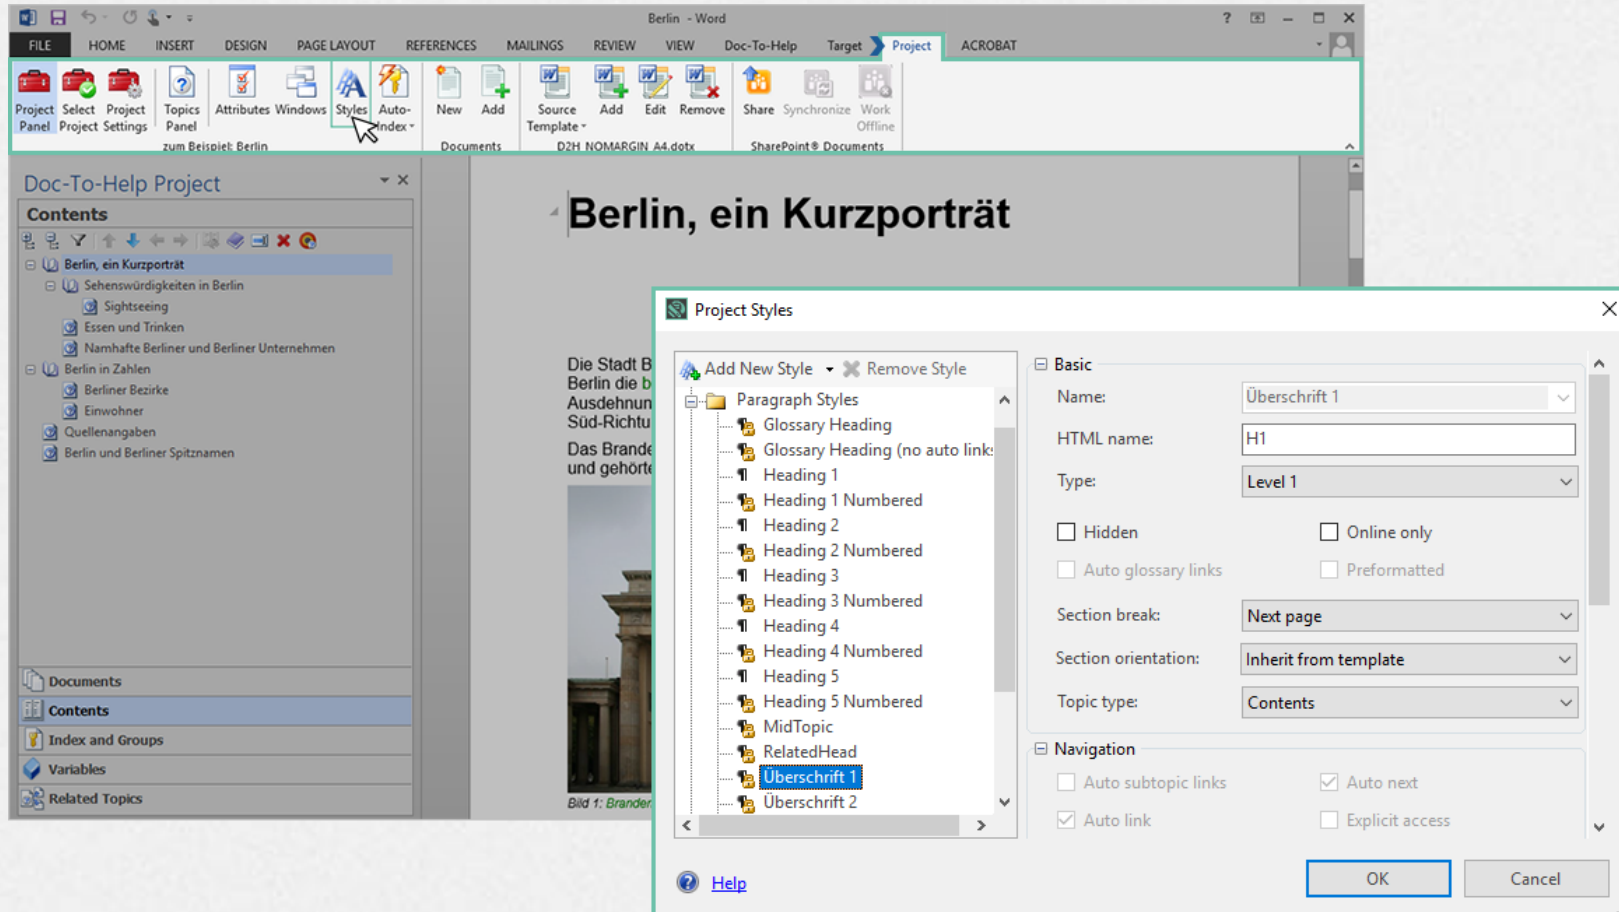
Berlin - Word

FILE HOME INSERT DESIGN PAGE LAYOUT REFERENCES MAILINGS REVIEW VIEW Doc-To-Help Target Project ACROBAT

Project Panel Select Project Project Settings Topics Panel Attributes Windows Styles Auto-Index New Add Source Template Add Edit Remove Share Synchronize Work Offline

zum Beispiel: Berlin Documents D2H_NOMARGIN_A4.dotx SharePoint® Documents

Doc-To-Help Project

Contents

Berlin, ein Kurzporträt
Sehenswürdigkeiten in Berlin
Sightseeing
Essen und Trinken
Namhafte Berliner und Berliner Unternehmen
Berlin in Zahlen
Berliner Bezirke
Einwohner
Quellenangaben
Berlin und Berliner Spitznamen

Documents
Contents
Index and Groups
Variables
Related Topics

Berlin, ein Kurzporträt

Die Stadt B Berlin die b Ausdehnun Süd-Richtu

Das Brande und gehörte

Bild 1: Brander

Project Styles

Add New Style Remove Style

Paragraph Styles
Glossary Heading
Glossary Heading (no auto links
Heading 1
Heading 1 Numbered
Heading 2
Heading 2 Numbered
Heading 3
Heading 3 Numbered
Heading 4
Heading 4 Numbered
Heading 5
Heading 5 Numbered
MidTopic
RelatedHead
Überschrift 1
Überschrift 2

Basic
Name: Überschrift 1
HTML name: H1
Type: Level 1
Hidden
Online only
Auto glossary links
Preformatted
Section break: Next page
Section orientation: Inherit from template
Topic type: Contents

Navigation
Auto subtopic links
Auto next
Auto link
Explicit access

Help

OK Cancel